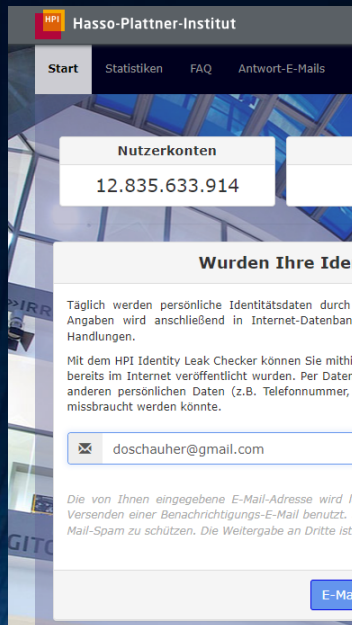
HPI Hasso-Plattner-Institut

Start Statistiken FAQ Antwort-E-Mails

Nutzerkonten
12.835.633.914

Wurden Ihre Ide

Täglich werden persönliche Identitätsdaten durch Angaben wird anschließend in Internet-Datenban Handlungen.

Mit dem HPI Identity Leak Checker können Sie mithi bereits im Internet veröffentlicht wurden. Per Daten anderen persönlichen Daten (z.B. Telefonnummer, missbraucht werden könnte.

doschauher@gmail.com

Die von Ihnen eingegebene E-Mail-Adresse wird Versenden einer Benachrichtigungs-E-Mail benutzt. Mail-Spam zu schützen. Die Weitergabe an Dritte ist

E-Ma